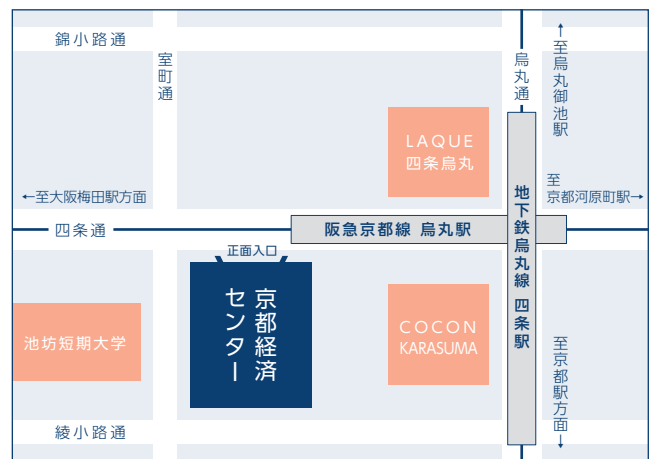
錦小路通

室町通

烏丸通

↑至烏丸御池駅

LAQUE
四条烏丸

←至大阪梅田駅方面

至京都河原町駅→

四条通

阪急京都線 烏丸駅

地下鉄烏丸線 四条駅

正面入口

京都経済センター

池坊短期大学

COCON
KARASUMA

至京都駅方面↓

綾小路通